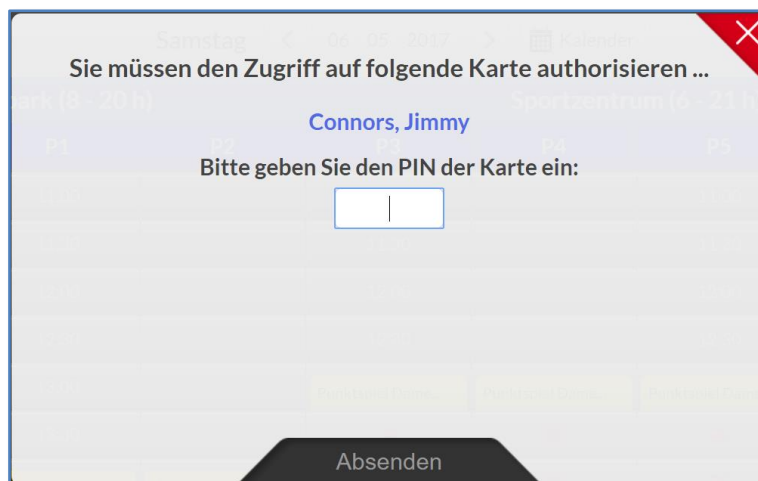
Samstag < 06 . 05 . 2017 > Kalender

Sie müssen den Zugriff auf folgende Karte authorisieren ...

park (8 - 20 h)

Sportzentrum (6 - 21 h

Connors, Jimmy

P1 P2 P3 P4 P5

Bitte geben Sie den PIN der Karte ein:

Absenden